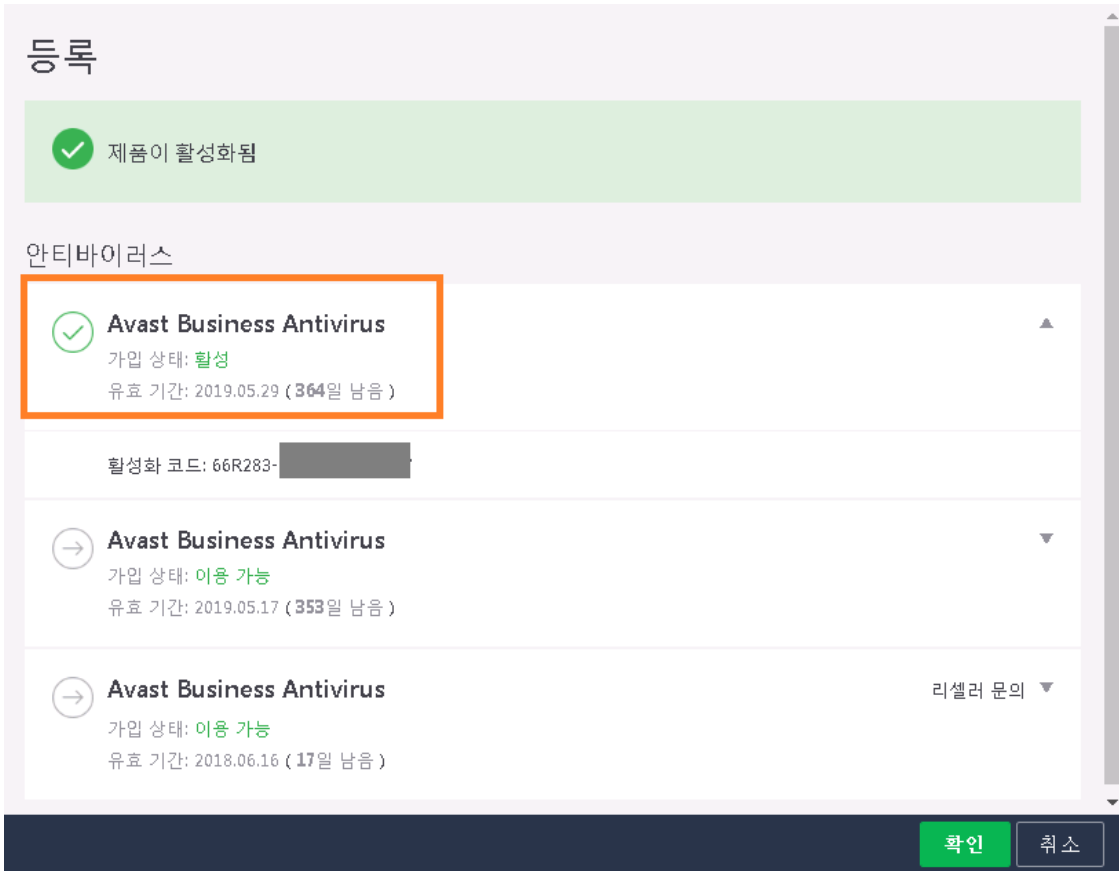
등록

제품이 활성화됨

안티바이러스

Avast Business Antivirus
가입 상태: 활성
유효 기간: 2019.05.29 ( 364일 남음 )

활성화 코드: 66R283-

Avast Business Antivirus
가입 상태: 이용 가능
유효 기간: 2019.05.17 ( 353일 남음 )

Avast Business Antivirus
리셀러 문의
가입 상태: 이용 가능
유효 기간: 2018.06.16 ( 17일 남음 )

확인
취소